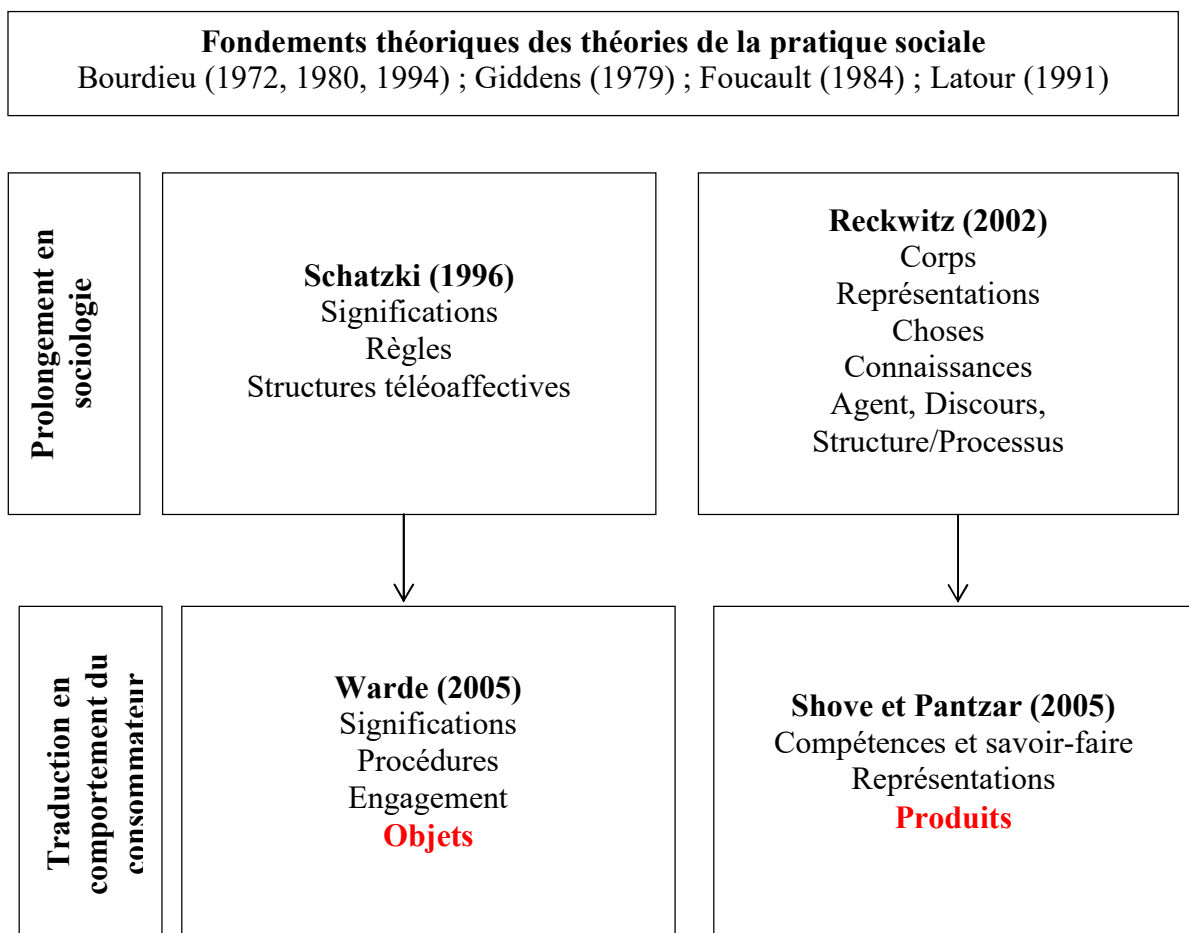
**Fondements théoriques des théories de la pratique sociale**
Bourdieu (1972, 1980, 1994) ; Giddens (1979) ; Foucault (1984) ; Latour (1991)

**Prolongement en sociologie**

**Schatzki (1996)**
Significations
Règles
Structures téléoaffectives

**Reckwitz (2002)**
Corps
Représentations
Choses
Connaissances
Agent, Discours,
Structure/Processus

**Traduction en comportement du consommateur**

**Warde (2005)**
Significations
Procédures
Engagement
**Objets**

**Shove et Pantzar (2005)**
Compétences et savoir-faire
Représentations
**Produits**